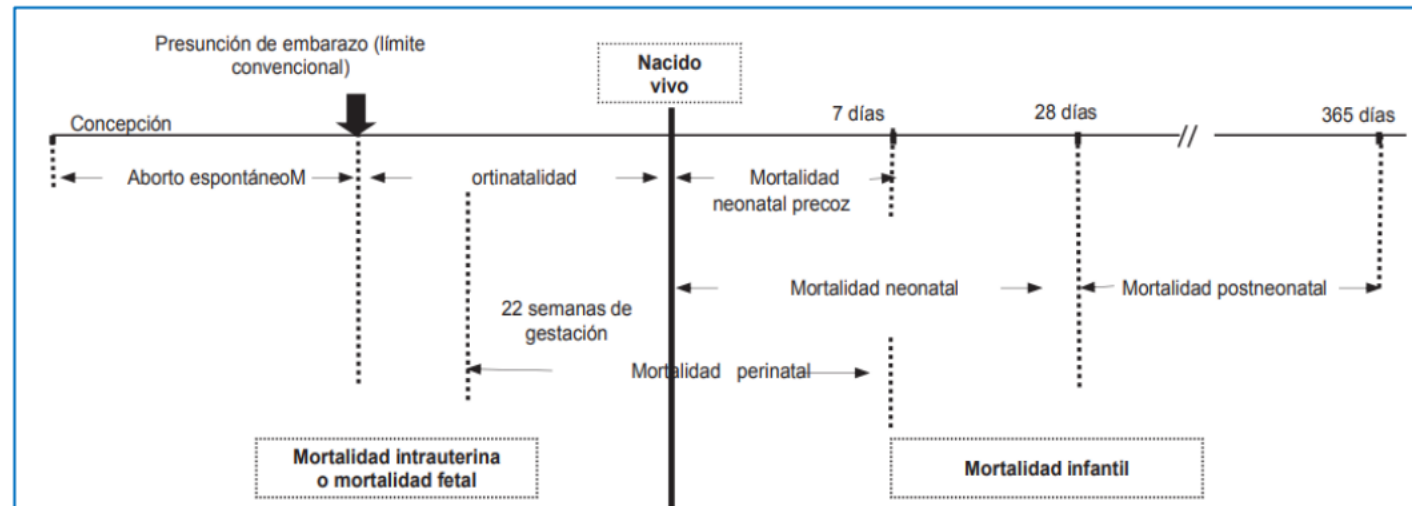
Presunción de embarazo (límite convencional)

Nacido vivo

Concepción

7 días

28 días

365 días

Aborto espontáneoM

ortinatalidad

Mortalidad neonatal precoz

Mortalidad neonatal

Mortalidad postneonatal

22 semanas de gestación

Mortalidad perinatal

Mortalidad intrauterina o mortalidad fetal

Mortalidad infantil